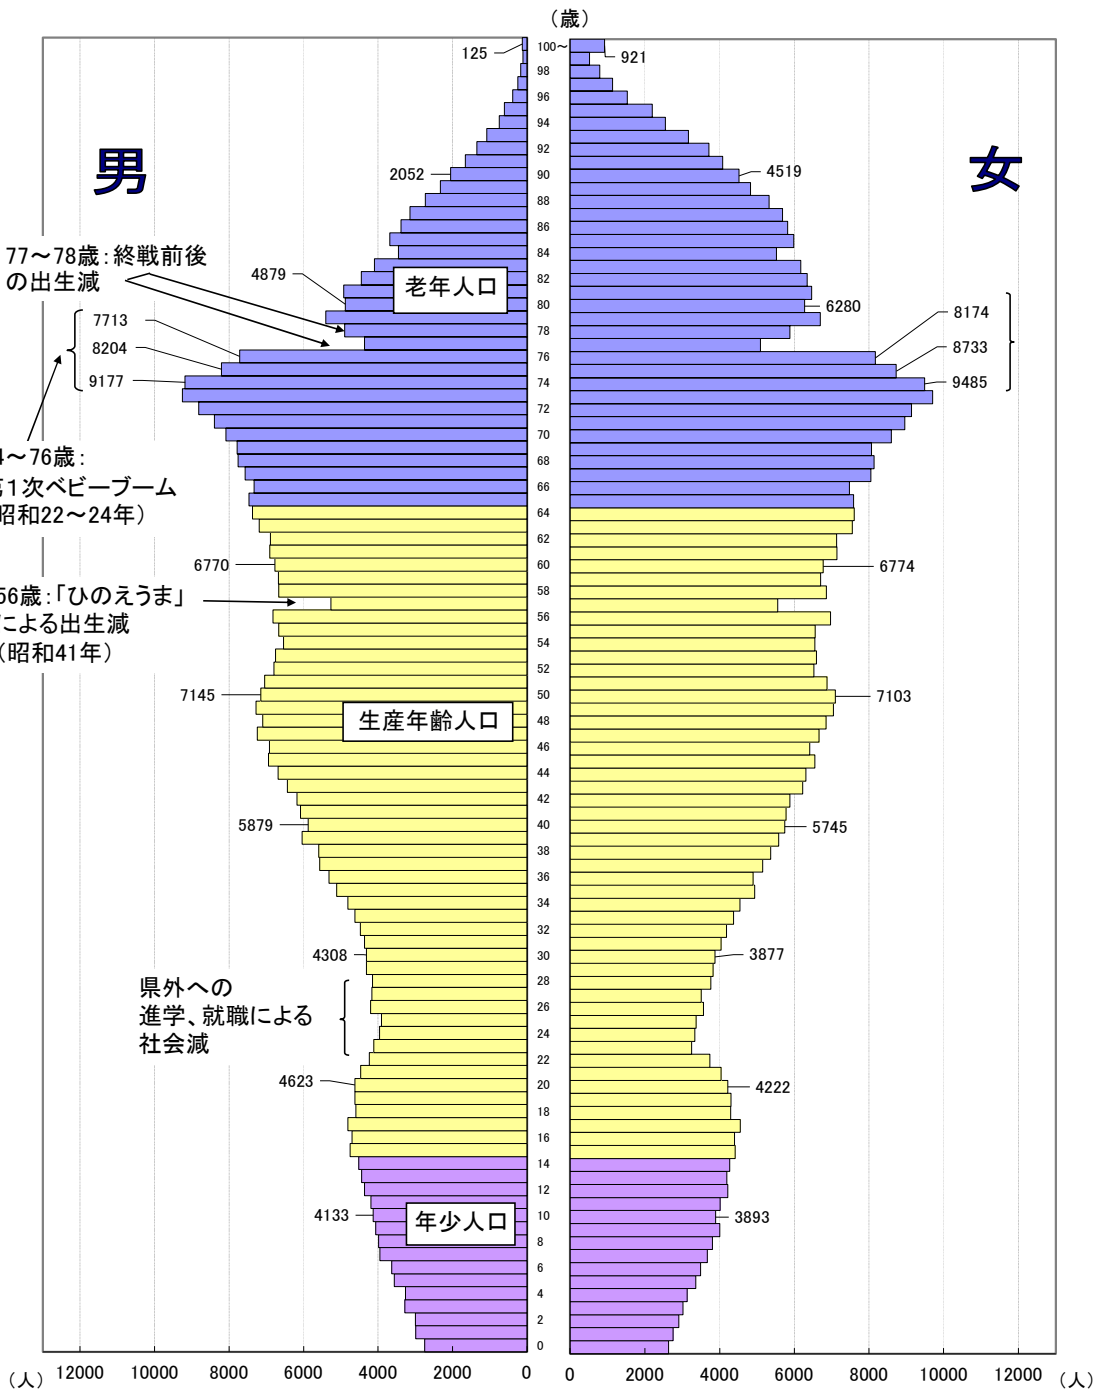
（歳）

男

女

125
100～
921
98
96
94
92
2052
90
4519
88
86
84
77～78歳：終戦前後の出生減
4879
82
老年人口
80
6280
7713
78
8174
8204
76
8733
9177
74
9485
72
70
4～76歳：
第1次ベビーブーム
昭和22～24年）
68
66
64
62
6770
60
6774
56歳：「ひのえうま」
による出生減
（昭和41年）
58
56
54
52
7145
50
7103
生産年齢人口
48
46
44
42
5879
40
5745
38
36
34
32
4308
30
3877
県外への
進学、就職による
社会減
28
26
24
22
4623
20
4222
18
16
14
12
4133
10
年少人口
3893
8
6
4
2
0

（人）
12000
10000
8000
6000
4000
2000
0
0
2000
4000
6000
8000
10000
12000
（人）